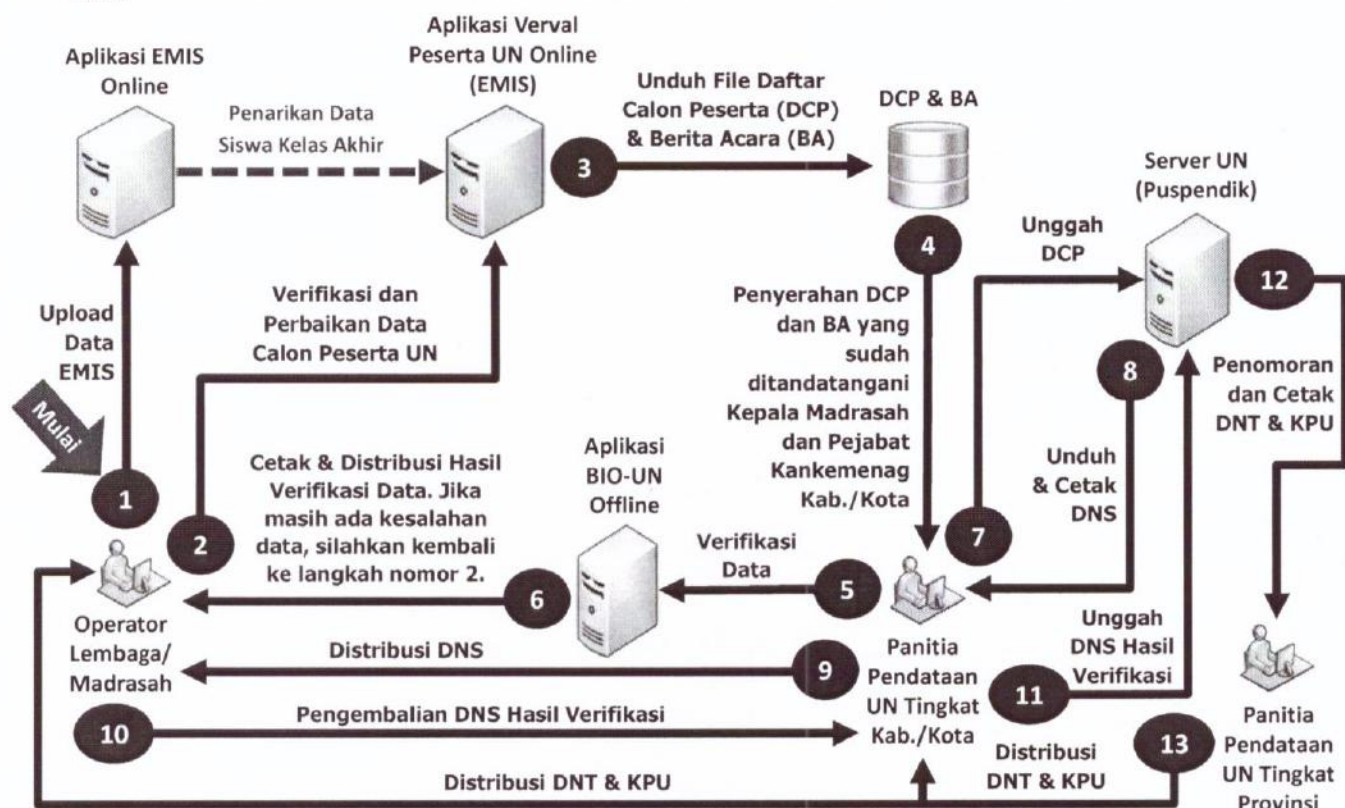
Aplikasi EMIS Online

Penarikan Data Siswa Kelas Akhir

Aplikasi Verval Peserta UN Online (EMIS)

Unduh File Daftar Calon Peserta (DCP) & Berita Acara (BA)

3

DCP & BA

Server UN (Puspendik)

Unggah DCP

4

12

Upload Data EMIS

Verifikasi dan Perbaikan Data Calon Peserta UN

Penyerahan DCP dan BA yang sudah ditandatangani Kepala Madrasah dan Pejabat Kankemenag Kab./Kota

8

Penomoran dan Cetak DNT & KPU

Mulai

Cetak & Distribusi Hasil Verifikasi Data. Jika masih ada kesalahan data, silahkan kembali ke langkah nomor 2.

Aplikasi BIO-UN Offline

Unduh & Cetak DNS

1

2

7

Verifikasi Data

6

5

Operator Lembaga/ Madrasah

Distribusi DNS

9

Panitia Pendataan UN Tingkat Kab./Kota

Unggah DNS Hasil Verifikasi

11

10

Pengembalian DNS Hasil Verifikasi

Distribusi DNT & KPU

Distribusi DNT & KPU

13

Panitia Pendataan UN Tingkat Provinsi